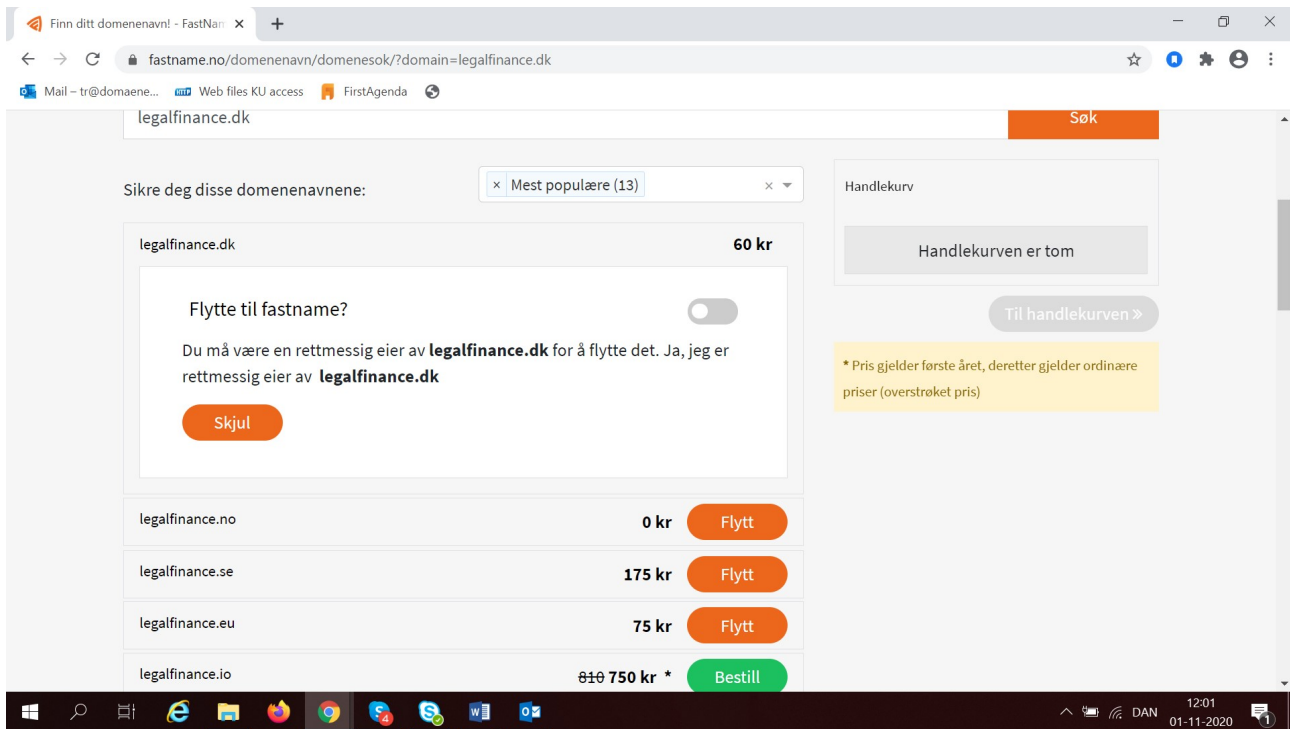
Finn ditt domenenavn! - FastNan ×
+
fastname.no/domenenavn/domenesok/?domain=legalfinance.dk
Mail – tr@domaene... Web files KU access FirstAgenda

legalfinance.dk
Søk

Sikre deg disse domenenavnene:
× Mest populære (13)

Handlekurv
Handlekurven er tom
Til handlekurven »

* Pris gjelder første året, deretter gjelder ordinære priser (overstrøket pris)

legalfinance.dk
60 kr

Flytte til fastname?

Du må være en rettmessig eier av **legalfinance.dk** for å flytte det. Ja, jeg er rettmessig eier av **legalfinance.dk**

Skjul

legalfinance.no
0 kr
Flytt

legalfinance.se
175 kr
Flytt

legalfinance.eu
75 kr
Flytt

legalfinance.io
~~810~~ 750 kr *
Bestill

DAN
12:01
01-11-2020
1